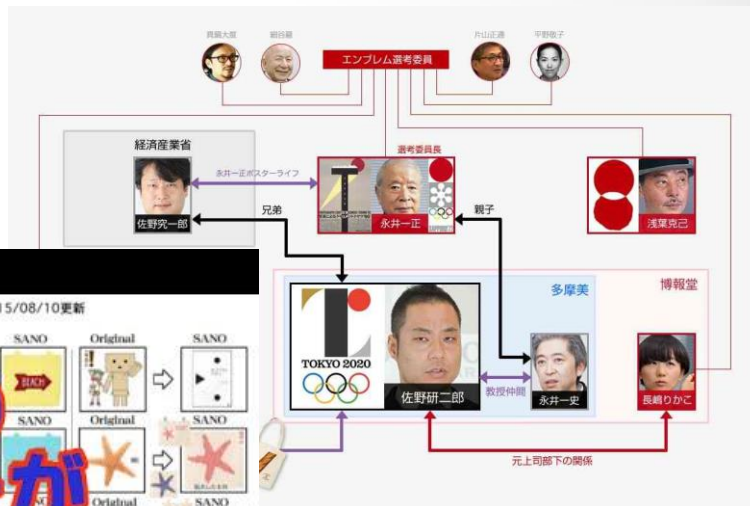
真鍋大度
細谷巖
片山正通
平野敬子
エンブレム選考委員
経済産業省
佐野究一郎
永井一正ポスターライフ
選考委員長
永井一正
浅葉克己
兄弟
親子
多摩美
博報堂
TOKYO 2020
佐野研二郎
教授仲間
永井一史
長嶋りかこ
元上司部下の関係
15/08/10更新
SANO
Original
SANO
SANO
Original
SANO
Original
BEACH
が